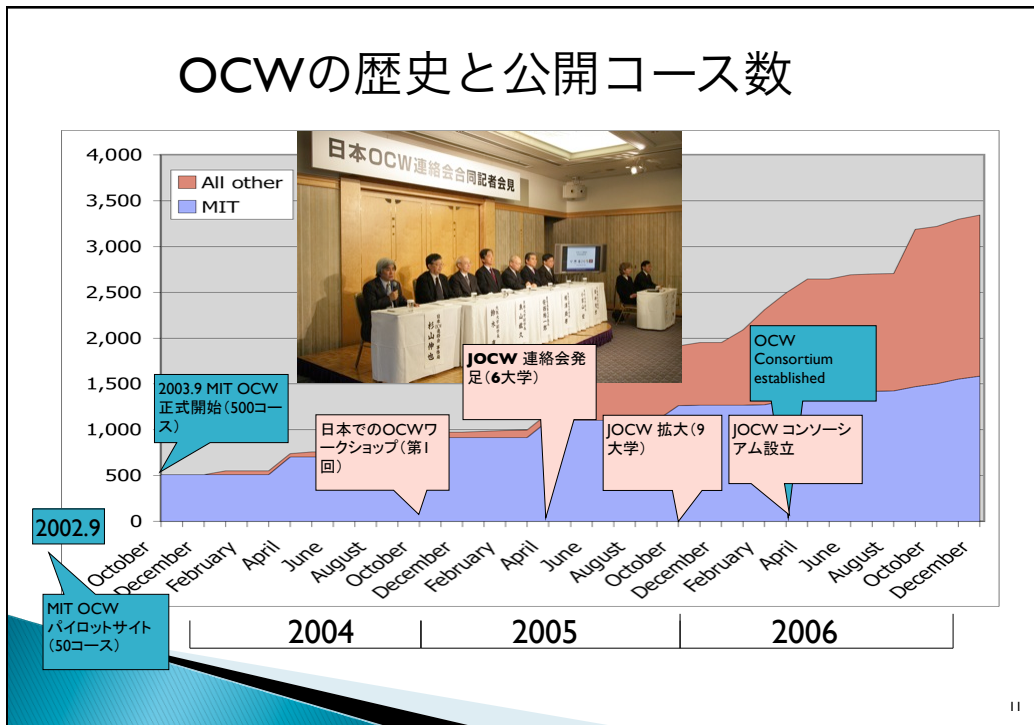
OCWの歴史と公開コース数

日本OCW連絡会合同記者会見

4,000
3,500
3,000
2,500
2,000
1,500
1,000
500
0

All other
MIT

2003.9 MIT OCW 正式開始（500コース）

日本でのOCWワークショップ（第1回）

JOCW 連絡会発足（6大学）

JOCW 拡大（9大学）

JOCW コンソーシアム設立

OCW Consortium established

2002.9

MIT OCW パイロットサイト（50コース）

October December February April June August October December February April June August October December February April June August October December

2004 2005 2006

11